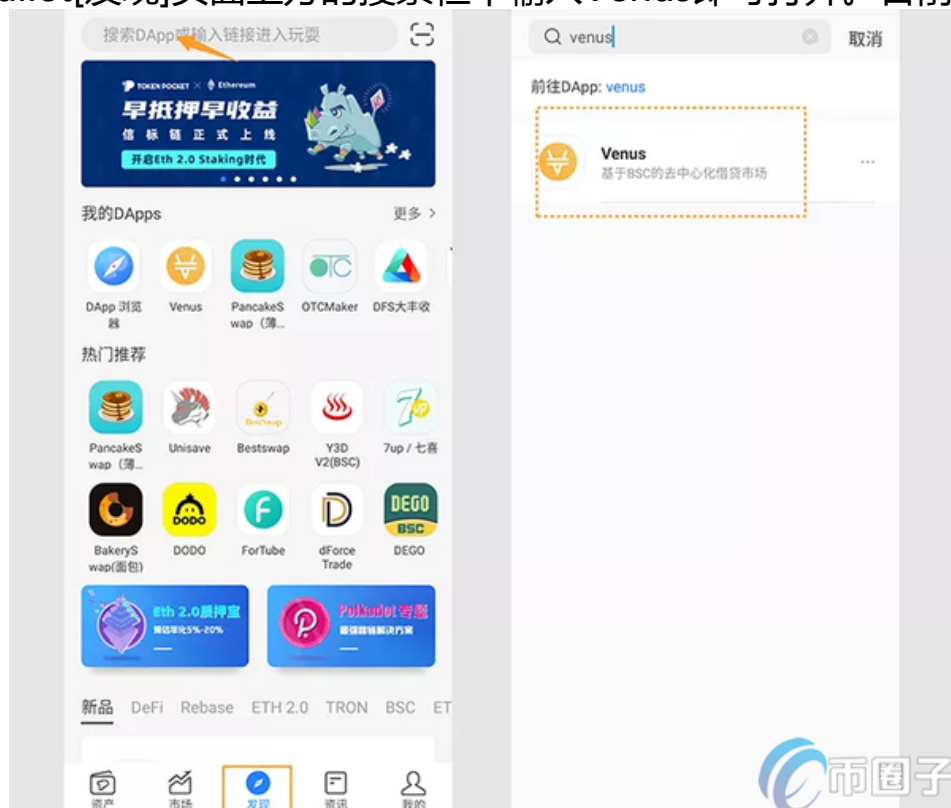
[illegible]

搜索DApp或输入链接进入玩耍

TOKEN POCKET × Ethereum
早抵押早收益
信标链正式上线
开启Eth 2.0 Staking时代

我的DApps 更多 >

DApp 浏览器
Venus
PancakeSwap（薄...
OTCMaker
DFS大丰收

热门推荐

PancakeSwap（薄...
Unisave
Bestswap
Y3D V2(BSC)
7up / 七喜

BakerySwap(面包)
DODO
ForTube
dForce Trade
DEGO

Eth 2.0质押宝
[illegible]5%-20%

Polkadot 专区
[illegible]

新品 DeFi Rebase ETH 2.0 TRON BSC ET

资产 市场 发现 资讯 我的

venus 取消

前往DApp: venus

Venus
基于BSC的去中心化借贷市场

币圈子